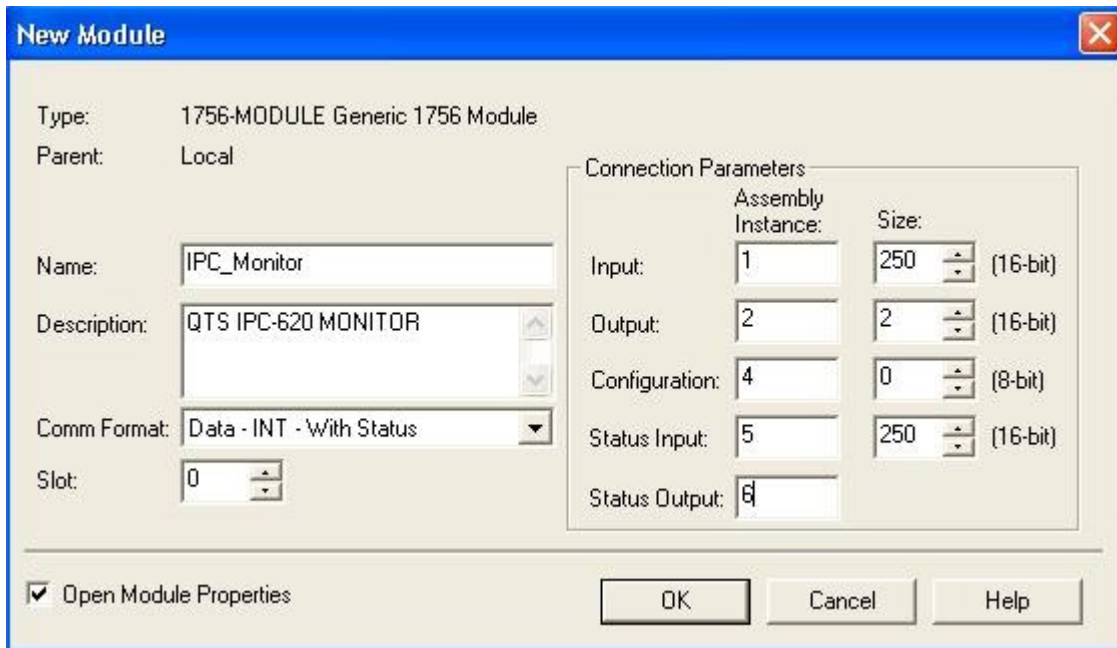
New Module

Type: 1756-MODULE Generic 1756 Module

Parent: Local

Name: IPC_Monitor

Description: QTS IPC-620 MONITOR

Comm Format: Data - INT - With Status

Slot: 0

Connection Parameters

| | Assembly Instance: | Size: | |
|---|---|---|---|
| Input: | 1 | 250 | (16-bit) |
| Output: | 2 | 2 | (16-bit) |
| Configuration: | 4 | 0 | (8-bit) |
| Status Input: | 5 | 250 | (16-bit) |
| Status Output: | 6 | | |

Open Module Properties

OK

Cancel

Help